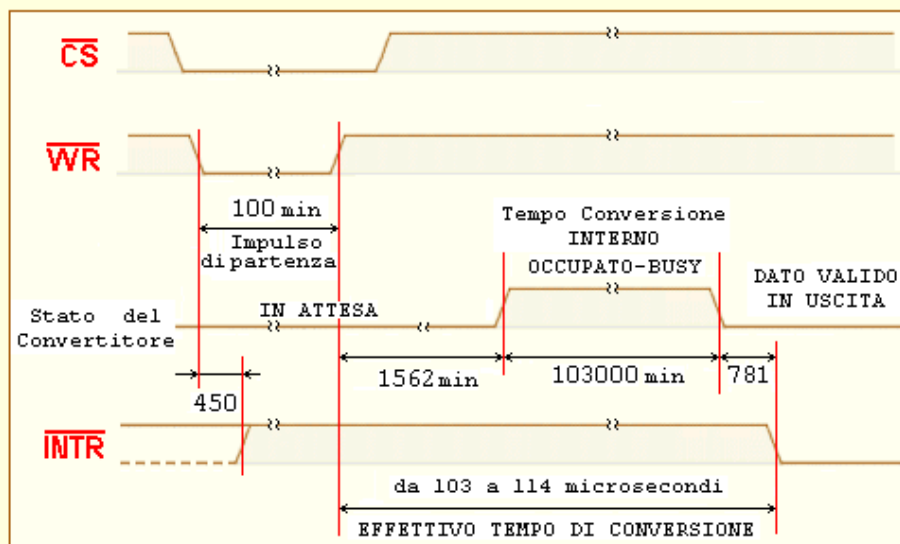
$\overline{CS}$

$\overline{WR}$

100 min

Impulso di partenza

Tempo Conversione INTERNO

OCCUPATO-BUSY

DATO VALIDO IN USCITA

Stato del Convertitore

IN ATTESA

450

1562 min

103000 min

781

$\overline{INTR}$

da 103 a 114 microsecondi

EFFETTIVO TEMPO DI CONVERSIONE